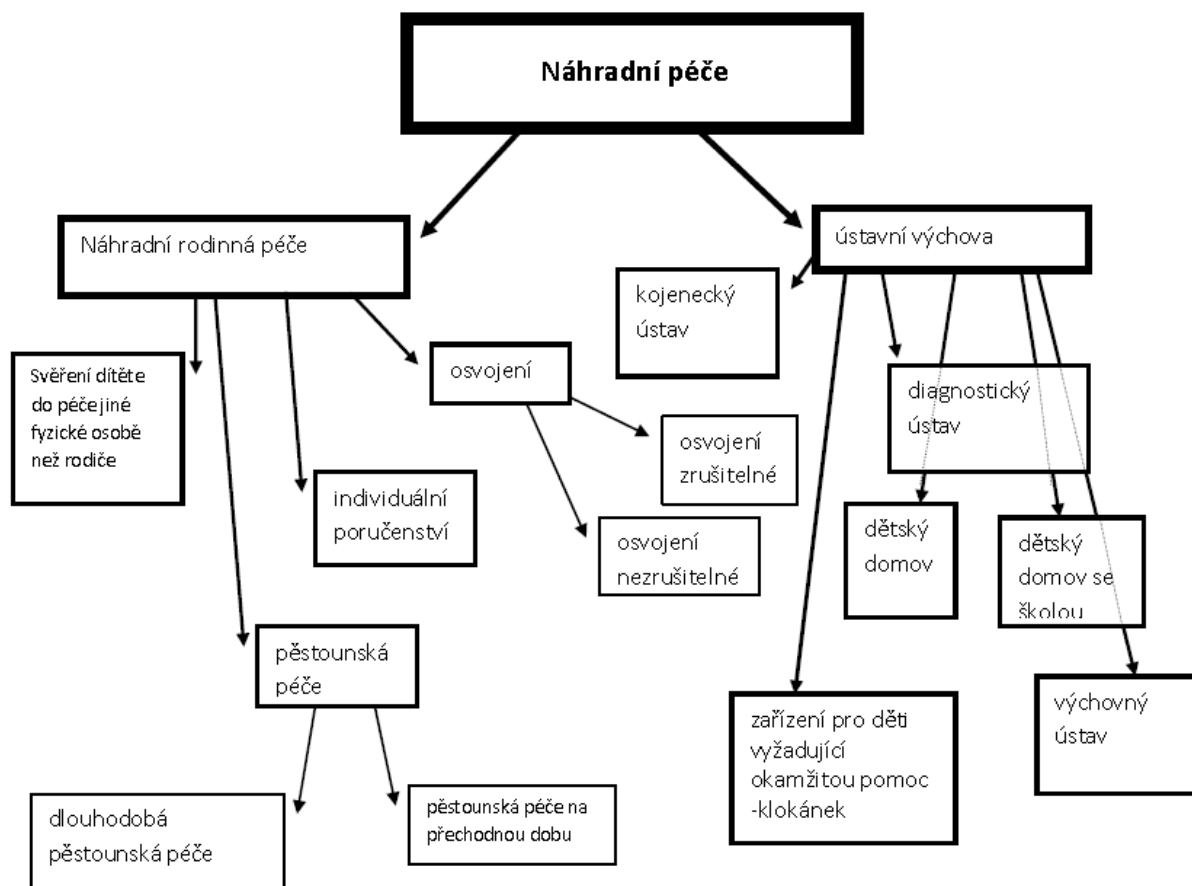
Náhradní péče

Náhradní rodinná péče

ústavní výchova

kojenecký ústav

Svěření dítěte do péče jiné fyzické osobě než rodiče

osvojení

diagnostický ústav

osvojení zrušitelné

individuální poručenství

osvojení nezrušitelné

dětský domov

dětský domov se školou

pěstounská péče

zařízení pro děti vyžadující okamžitou pomoc -klokánek

výchovný ústav

dlouhodobá pěstounská péče

pěstounská péče na přechodnou dobu